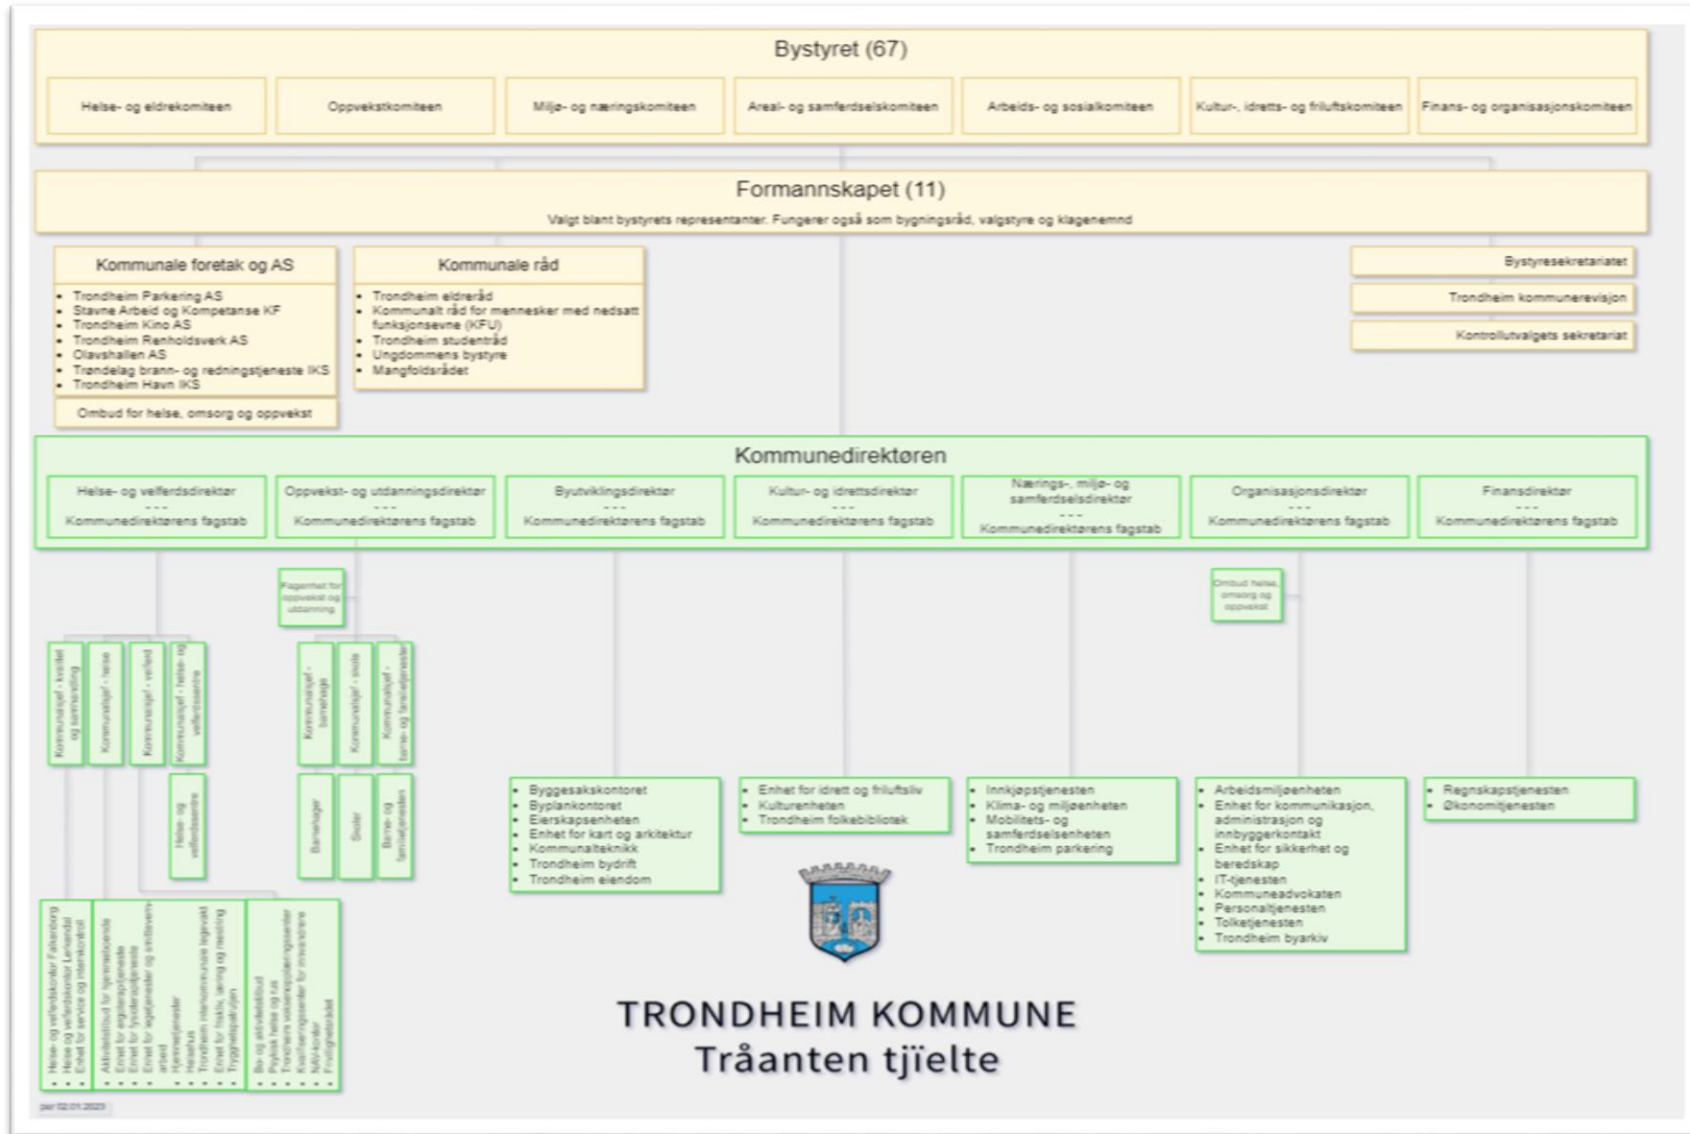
Bystyret (67)

Helse- og eldrekomiteen
Oppvekstkomiteen
Miljø- og næringskomiteen
Areal- og samferdselskomiteen
Arbeids- og sosialkomiteen
Kultur-, idretts- og friluftskomiteen
Finans- og organisasjonskomiteen

Formannskapet (11)
Valgt blant bystyrets representanter. Fungerer også som bygningsråd, valgstyre og klagenemnd

Kommunale foretak og AS
- Trondheim Parkering AS
- Stavne Arbeid og Kompetanse KF
- Trondheim Kino AS
- Trondheim Renholdsverk AS
- Olavshallen AS
- Trøndelag brann- og redningstjeneste IKS
- Trondheim Havn IKS

Ombud for helse, omsorg og oppvekst

Kommunale råd
- Trondheim eldreråd
- Kommunalt råd for mennesker med nedsatt funksjonsevne (KFU)
- Trondheim studentråd
- Ungdommens bystyre
- Mangfoldsrådet

Bystyresekretariatet
Trondheim kommunerevisjon
Kontrollutvalgets sekretariat

Kommunedirektøren

Helse- og velferdsdirektør
- - -
Kommunedirektørens fagstab

Oppvekst- og utdanningsdirektør
- - -
Kommunedirektørens fagstab

Byutviklingsdirektør
- - -
Kommunedirektørens fagstab

Kultur- og idrettsdirektør
- - -
Kommunedirektørens fagstab

Nærings-, miljø- og samferdselsdirektør
- - -
Kommunedirektørens fagstab

Organisasjonsdirektør
- - -
Kommunedirektørens fagstab

Finansdirektør
- - -
Kommunedirektørens fagstab

Fagenhet for oppvekst og utdanning

Ombud helse, omsorg og oppvekst

Kommunalsjef - kvalitet og samhandling
Kommunalsjef - helse
Kommunalsjef - velferd
Kommunalsjef - helse- og velferdssentre

Helse- og velferdssentre

Kommunalsjef - barnehage
Kommunalsjef - skole
Kommunalsjef - barne- og familietjenester

Barnehager
Skoler
Barne- og familietjenesten

- Helse- og velferdskontor Falkenborg
- Helse og velferdskontor Lerkendal
- Enhet for service og internkontroll

- Aktivitetstilbud for hjemmeboende
- Enhet for ergoterapitjeneste
- Enhet for fysioterapitjeneste
- Enhet for legetjenester og smittevern arbeid
- Hjemmetjenester
- Helsehus
- Trondheim interkommunale legevakt
- Enhet for friskliv, læring og mestring
- Trygghetspatruljen

- Bo- og aktivitetstilbud
- Psykisk helse og rus
- Trondheim voksenopplæringssenter
- Kvalifiseringssenter for innvandrere
- NAV-kontor
- Frivilligsentralet

- Byggesakskontoret
- Byplankontoret
- Eierskapsenheten
- Enhet for kart og arkitektur
- Kommunalteknikk
- Trondheim bydrift
- Trondheim eiendom

- Enhet for idrett og friluftsliv
- Kulturenheten
- Trondheim folkebibliotek

- Innkjøpstjenesten
- Klima- og miljøenheten
- Mobilitets- og samferdselsenheten
- Trondheim parkering

- Arbeidsmiljøenheten
- Enhet for kommunikasjon, administrasjon og innbyggerkontakt
- Enhet for sikkerhet og beredskap
- IT-tjenesten
- Kommuneadvokaten
- Personaltjenesten
- Tolketjenesten
- Trondheim byarkiv

- Regnskapstjenesten
- Økonomitjenesten

TRONDHEIM KOMMUNE
Tråanten tjïelte

per 02.01.2023